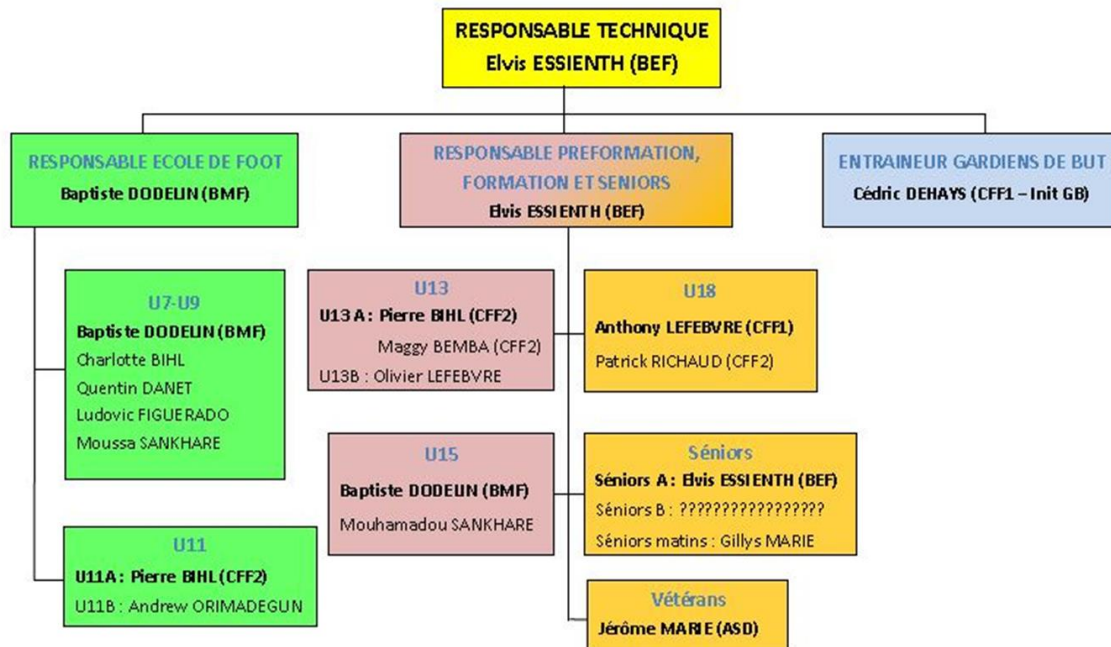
RESPONSABLE TECHNIQUE
Elvis ESSIENTH (BEF)

RESPONSABLE ECOLE DE FOOT
Baptiste DODELIN (BMF)

RESPONSABLE PREFORMATION, FORMATION ET SENIORS
Elvis ESSIENTH (BEF)

ENTRAINEUR GARDIENS DE BUT
Cédric DEHAYS (CFF1 – Init GB)

U7-U9
Baptiste DODELIN (BMF)
Charlotte BIHL
Quentin DANET
Ludovic FIGUERADO
Moussa SANKHARE

U11
U11A : Pierre BIHL (CFF2)
U11B : Andrew ORIMADEGUN

U13
U13 A : Pierre BIHL (CFF2)
Maggy BEMBA (CFF2)
U13B : Olivier LEFEBVRE

U15
Baptiste DODELIN (BMF)
Mouhamadou SANKHARE

U18
Anthony LEFEBVRE (CFF1)
Patrick RICHAUD (CFF2)

Séniors
Séniors A : Elvis ESSIENTH (BEF)
Séniors B : ?????????????????
Séniors matins : Gillys MARIE

Vétérans
Jérôme MARIE (ASD)